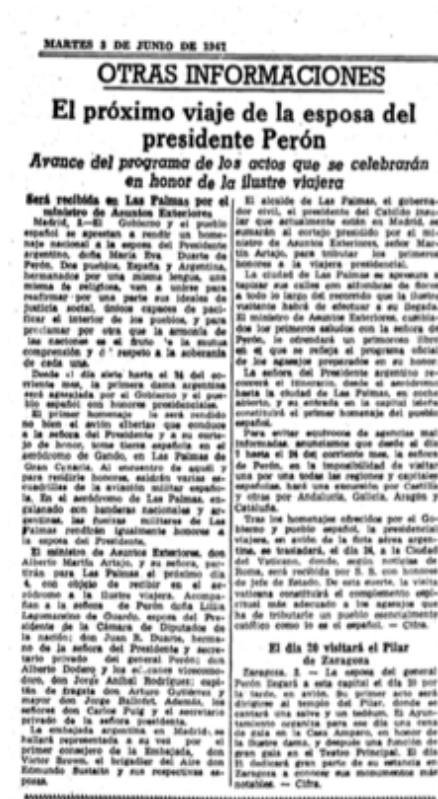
MARTES 3 DE JUNIO DE 1947

OTRAS INFORMACIONES

El próximo viaje de la esposa del presidente Perón

Avance del programa de los actos que se celebrarán en honor de la ilustre viajera

Será recibida en Las Palmas por el ministro de Asuntos Exteriores

Madrid, 2.—El Gobierno y el pueblo español se aprestan a rendir un homenaje nacional a la esposa del Presidente argentino, doña María Eva Duarte de Perón. Dos pueblos, España y Argentina, hermanados por una misma lengua, una misma fe religiosa, van a unirse para reafirmar por una parte sus ideales de justicia social, únicos capaces de pacificar el interior de los pueblos, y para proclamar por otra que la armonía de las naciones es el fruto de la mutua comprensión y d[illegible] respeto a la soberanía de cada una.

Desde el día siete hasta el 24 del corriente mes, la primera dama argentina será agasajada por el Gobierno y el pueblo español con honores presidenciales.

El primer homenaje se le rendirá no bien el avión aterrice que conduce a la señora del Presidente y a su cortejo de honor, sobre tierra española en el aeródromo de Gando, en Las Palmas de Gran Canaria. Al encuentro de aquél y para rendirle honores, saldrán varias escuadrillas de la aviación militar española. En el aeródromo de Las Palmas, engalanado con banderas nacionales y argentinas, las fuerzas militares de Las Palmas rendirán igualmente honores a la esposa del Presidente.

El ministro de Asuntos Exteriores, don Alberto Martín Artajo, y su señora, partirán para Las Palmas el próximo día 6 con objeto de recibir en el aeródromo a la ilustre viajera. Acompañan a la señora de Perón doña Lilian Lagomarsino de Guardo, esposa del Presidente de la Cámara de Diputados de la nación; don Juan R. Duarte, hermano de la señora del Presidente y secretario privado del general Perón; don Alberto Dodero y su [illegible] vicecomodoro, don Jorge Aníbal Rodríguez; capitán de fragata don Arturo Gutiérrez y mayor don Jorge Ballofet. Además, los señores don Carlos Pujol y el secretario privado de la señora presidenta.

La embajada argentina en Madrid, se hallará representada a su vez por el primer consejero de la Embajada, don Víctor Bruen, el brigadier del Aire don Edmundo Bustario y sus respectivas esposas.

El alcalde de Las Palmas, el gobernador civil, el presidente del Cabildo insular que actualmente está en Madrid, se sumarán al cortejo presidido por el ministro de Asuntos Exteriores, señor Martín Artajo, para tributar los primeros honores a la viajera presidencial.

La ciudad de Las Palmas se apresura a tapizar sus calles con alfombras de flores a todo lo largo del recorrido que la ilustre visitante habrá de efectuar a su llegada. El ministro de Asuntos Exteriores, cumplidos los primeros saludos con la señora de Perón, le ofrecerá un primoroso libro en el que se refleja el programa oficial de los agasajos preparados en su honor.

La señora del Presidente argentino recorrerá el itinerario, desde el aeródromo hasta la ciudad de Las Palmas, en coche abierto, y en aquella se le tributará, que constituirá el primer homenaje del pueblo español.

Para evitar equívocos de agencias mal informadas, anunciamos que desde el día 7 hasta el 24 del corriente mes, la señora de Perón, en la imposibilidad de visitar una por una todas las regiones y capitales españolas, habrá una excursión por Castilla y otras por Andalucía, Galicia, Aragón y Cataluña.

Tras los homenajes ofrecidos por el Gobierno y pueblo español, la presidenta viajera, en avión de la flota aérea argentina, se trasladará, el día 24, a la Ciudad del Vaticano, donde, según noticias de Roma, será recibida por S. S. con honores de Jefe de Estado. De esta suerte, la visita vaticana constituirá el complemento espiritual más adecuado a los agasajos que se le tributarán en pueblo eminentemente católico como lo es el español. — Cifra.

El día 20 visitará el Pilar de Zaragoza

Zaragoza, 2. — La esposa del general Perón llegará a esta capital el día 20 por la tarde, en avión. Su primer acto será dirigirse al templo del Pilar, donde se cantará una salve y un rosario. El Ayuntamiento organiza para ese día una cena de gala en la Casa Amparo, en honor de la ilustre dama, y después una función de gala en el Teatro Principal. El día 21 dedicará gran parte de su estancia en Zaragoza a conocer sus monumentos más notables. — Cifra.